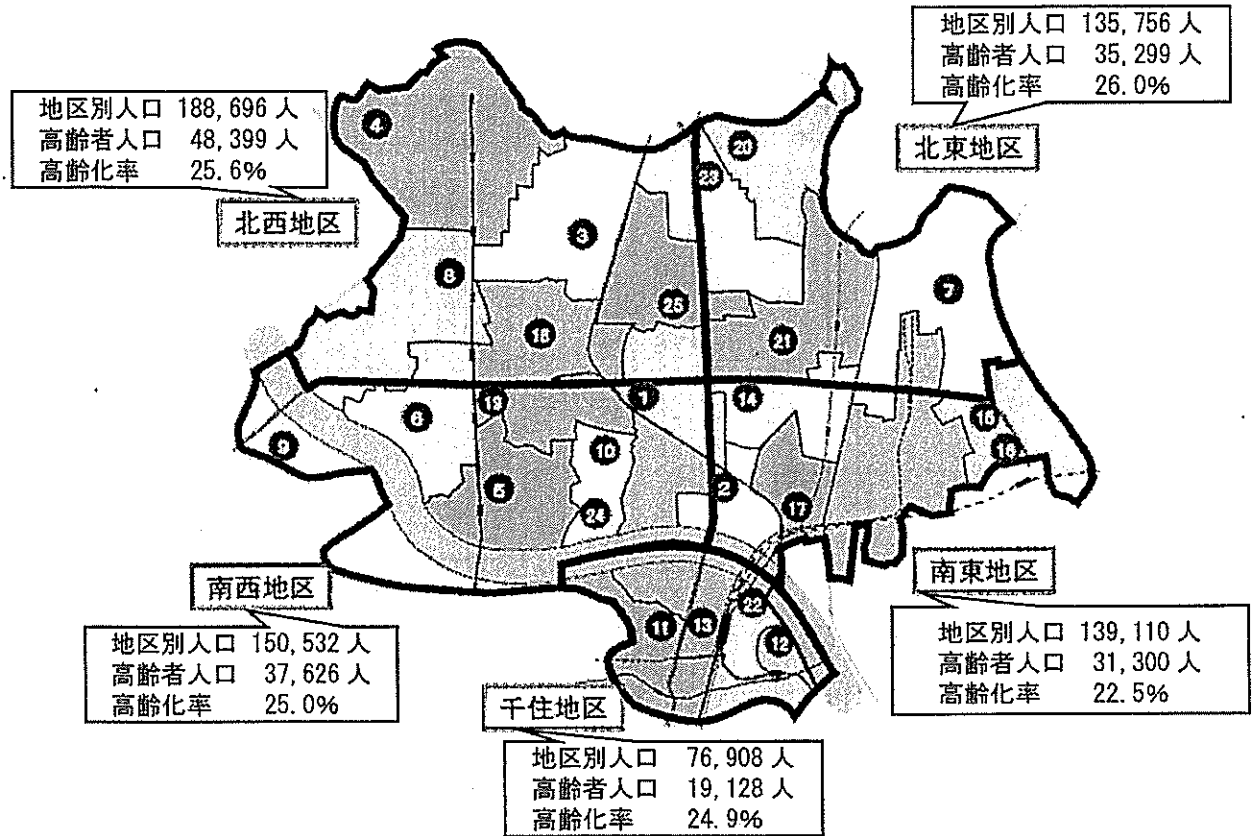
地区別人口 135,756 人
高齢者人口 35,299 人
高齢化率 26.0%

北東地区

地区別人口 188,696 人
高齢者人口 48,399 人
高齢化率 25.6%

北西地区

4
20
23
3
8
25
18
21
7
1
14
19
6
15
16
9
10
2
5
24
17

南西地区

地区別人口 150,532 人
高齢者人口 37,626 人
高齢化率 25.0%

南東地区

地区別人口 139,110 人
高齢者人口 31,300 人
高齢化率 22.5%

22
11
13
12

千住地区

地区別人口 76,908 人
高齢者人口 19,128 人
高齢化率 24.9%